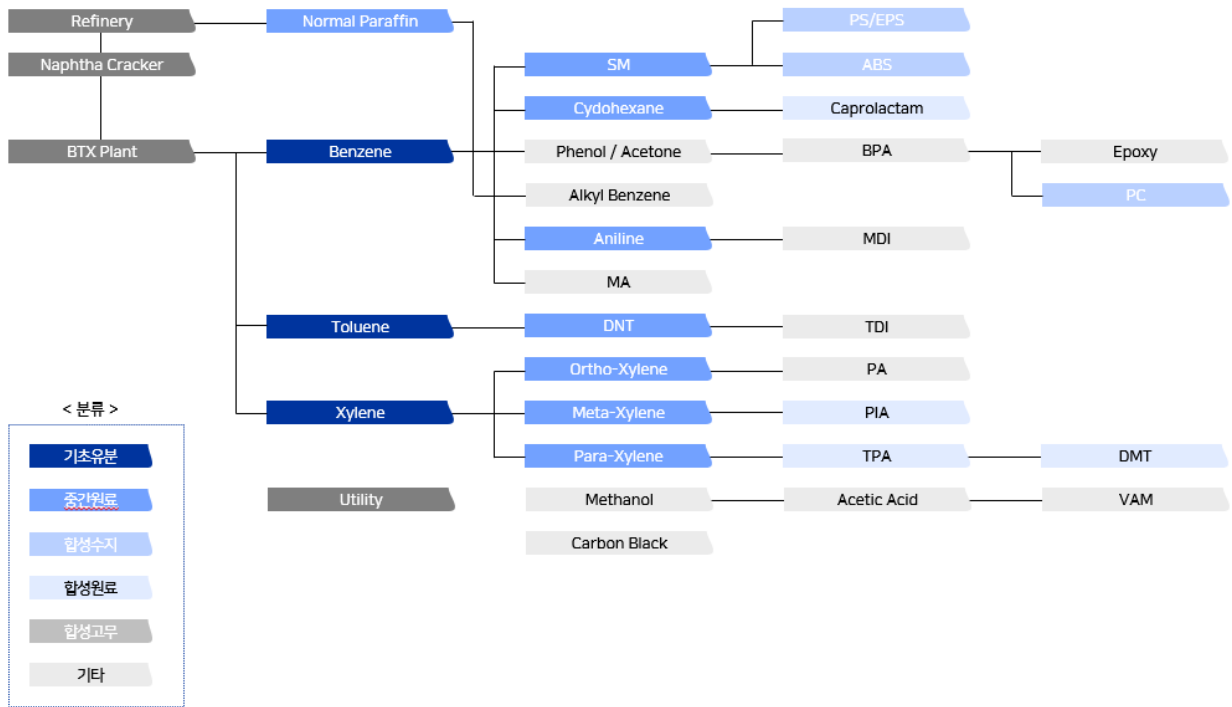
Refinery
Naphtha Cracker
BTX Plant

Normal Paraffin
Benzene
Toluene
Xylene
Utility

SM
Cydohexane
Phenol / Acetone
Alkyl Benzene
Aniline
MA
DNT
Ortho-Xylene
Meta-Xylene
Para-Xylene
Methanol
Carbon Black

PS/EPS
ABS
Caprolactam
BPA
MDI
TDI
PA
PIA
TPA
Acetic Acid

Epoxy
PC
DMT
VAM

< 분류 >
기초유분
중간원료
합성수지
합성원료
합성고무
기타